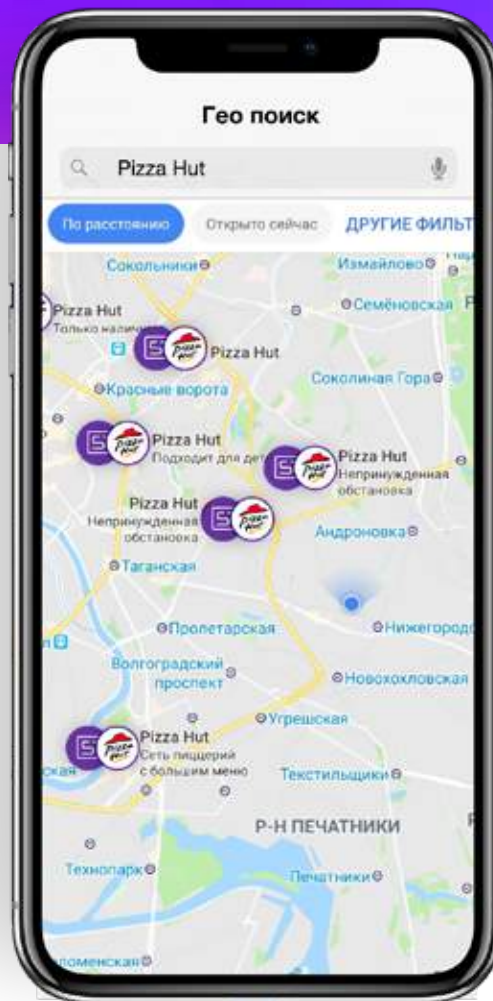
Гео поиск

Pizza Hut

По расстоянию

Открыто сейчас

ДРУГИЕ ФИЛЬТ

Сокольники

Измайлово

Pizza Hut
Только налич

Семёновская

Pizza Hut

Красные ворота

Соколиная Гора

Pizza Hut
Подходит для дет

Pizza Hut
Непринужденная обстановка

Pizza Hut
Непринужденная обстановка

Андроновка

Таганская

Пролетарская

Нижегород

Волгоградский проспект

Новохохловская

Угрешская

Pizza Hut
Сеть пиццерий с большим меню

Текстильщики

Р-Н ПЕЧАТНИКИ

Технопарк

Печатники

ломенская